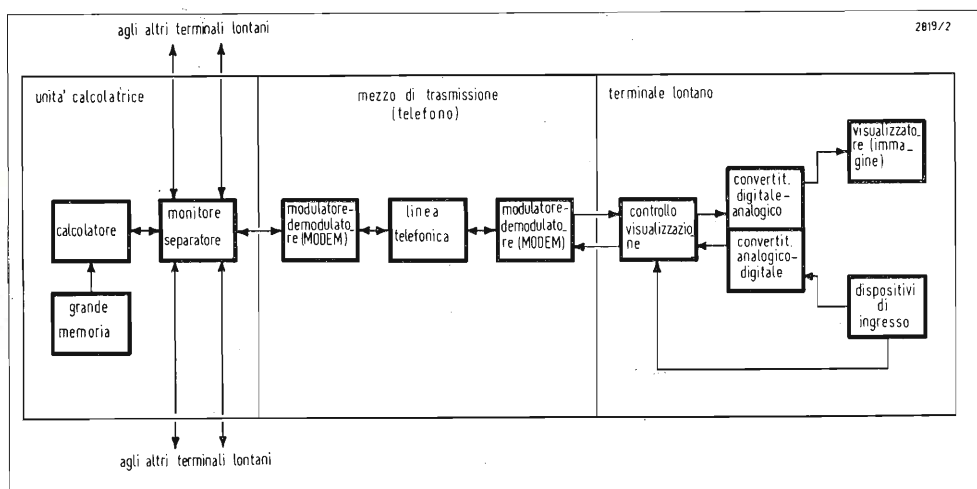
agli altri terminali lontani

2819/2

unita' calcolatrice

mezzo di trasmissione
(telefono)

terminale lontano

calcolatore

grande memoria

monitore separatore

modulatore-demodulatore (MODEM)

linea telefonica

modulatore-demodulatore (MODEM)

controllo visualizzazione

convertit. digitale-analogico

convertit. analogico-digitale

visualizzatore (immagine)

dispositivi di ingresso

agli altri terminali lontani